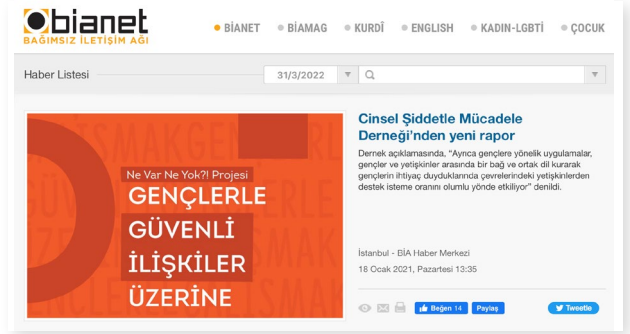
bianet
BAĞIMSIZ İLETİŞİM AĞI

BİANET BİAMAG KURDÎ ENGLISH KADIN-LGBTİ ÇOCUK

Haber Listesi 31/3/2022

Ne Var Ne Yok?! Projesi
GENÇLERLE
GÜVENLİ
İLİŞKİLER
ÜZERİNE

Cinsel Şiddetle Mücadele Derneği'nden yeni rapor

Dernek açıklamasında, "Ayrıca gençlere yönelik uygulamalar, gençler ve yetişkinler arasında bir bağ ve ortak dil kurarak gençlerin ihtiyaç duyduklarında çevrelerindeki yetişkinlerden destek isteme oranını olumlu yönde etkiliyor" denildi.

İstanbul - BİA Haber Merkezi
18 Ocak 2021, Pazartesi 13:35

Beğen 14 Paylaş Tweetle